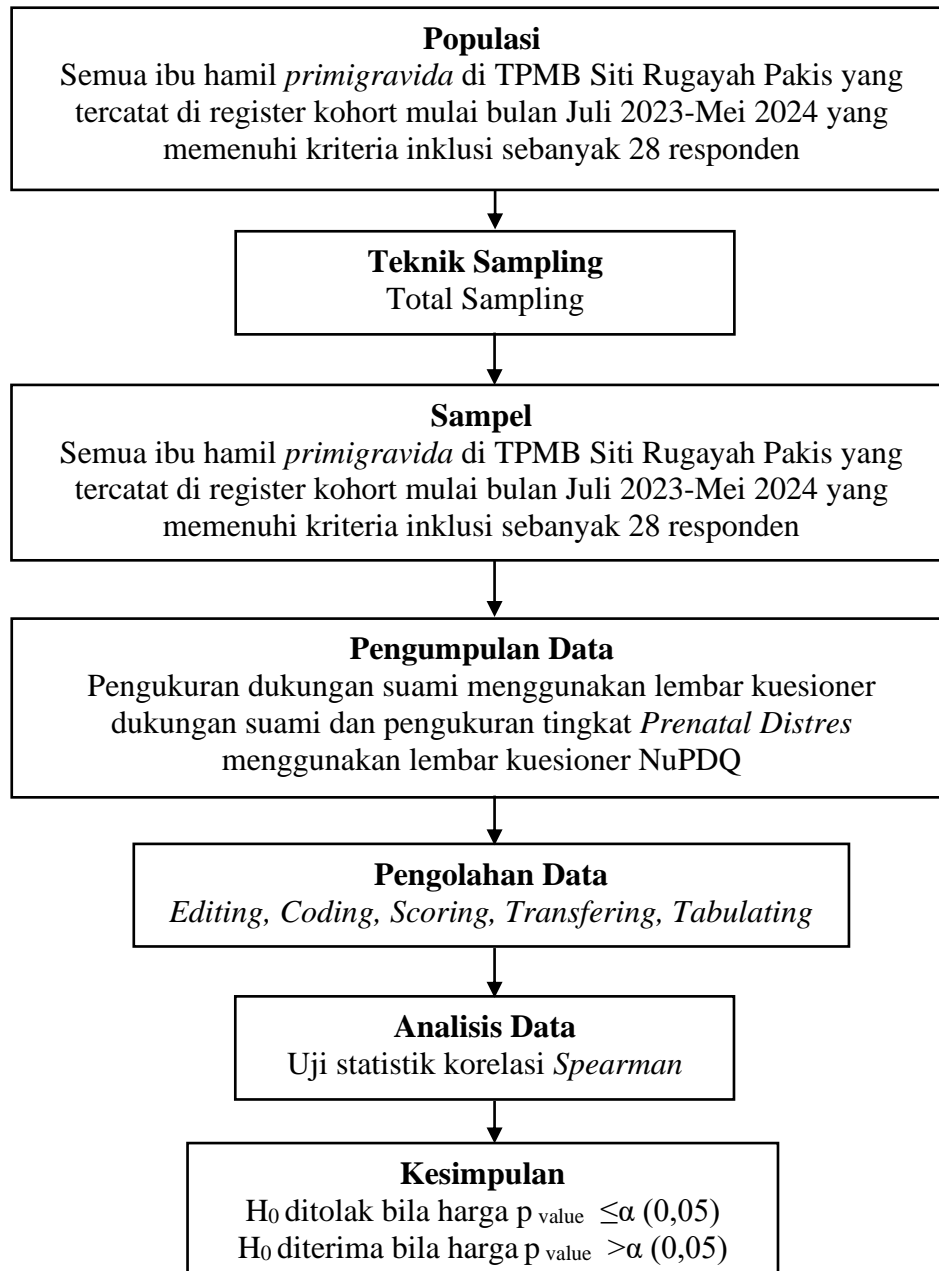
**Populasi**
Semua ibu hamil *primigravida* di TPMB Siti Rugayah Pakis yang tercatat di register kohort mulai bulan Juli 2023-Mei 2024 yang memenuhi kriteria inklusi sebanyak 28 responden

**Teknik Sampling**
Total Sampling

**Sampel**
Semua ibu hamil *primigravida* di TPMB Siti Rugayah Pakis yang tercatat di register kohort mulai bulan Juli 2023-Mei 2024 yang memenuhi kriteria inklusi sebanyak 28 responden

**Pengumpulan Data**
Pengukuran dukungan suami menggunakan lembar kuesioner dukungan suami dan pengukuran tingkat *Prenatal Distres* menggunakan lembar kuesioner NuPDQ

**Pengolahan Data**
*Editing, Coding, Scoring, Transfering, Tabulating*

**Analisis Data**
Uji statistik korelasi *Spearman*

**Kesimpulan**
$H_0$ ditolak bila harga $p_{value} \leq \alpha$ (0,05)
$H_0$ diterima bila harga $p_{value} > \alpha$ (0,05)